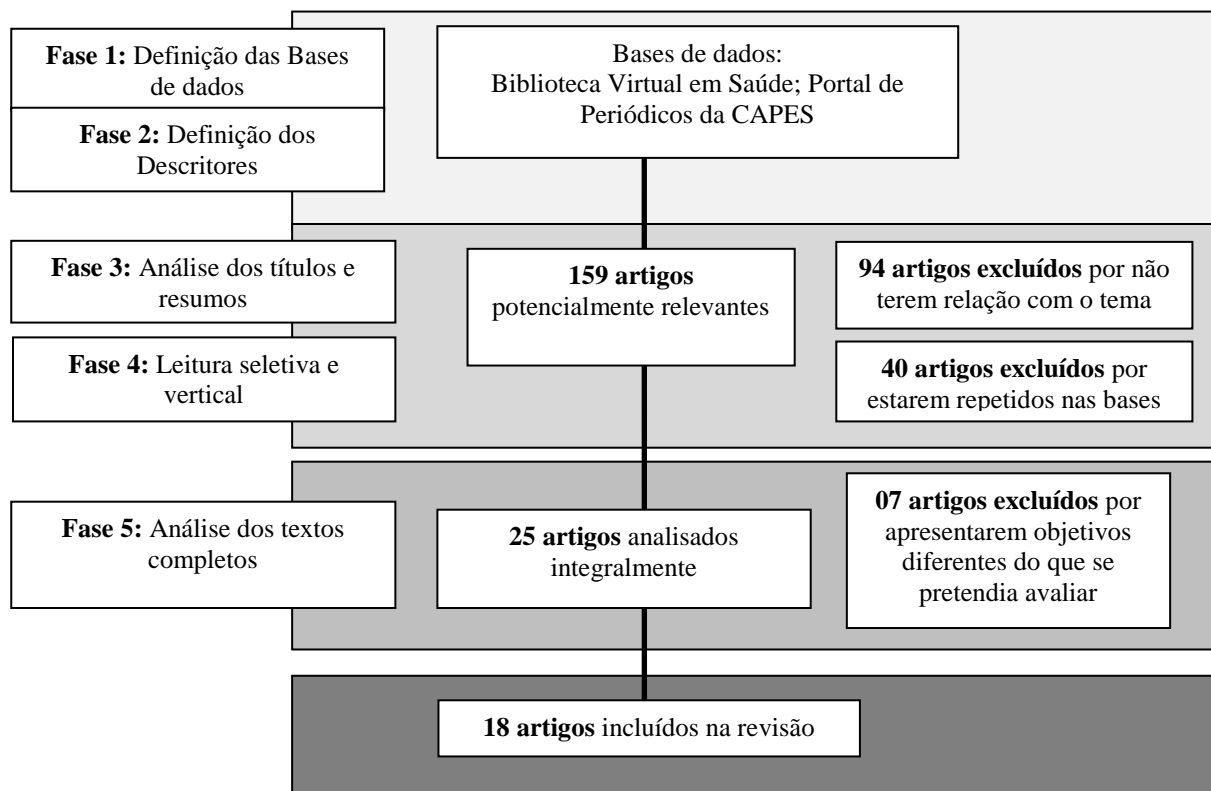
Fase 1: Definição das Bases de dados

Fase 2: Definição dos Descritores

Bases de dados:
Biblioteca Virtual em Saúde; Portal de Periódicos da CAPES

Fase 3: Análise dos títulos e resumos

Fase 4: Leitura seletiva e vertical

159 artigos potencialmente relevantes

94 artigos excluídos por não terem relação com o tema

40 artigos excluídos por estarem repetidos nas bases

Fase 5: Análise dos textos completos

25 artigos analisados integralmente

07 artigos excluídos por apresentarem objetivos diferentes do que se pretendia avaliar

18 artigos incluídos na revisão